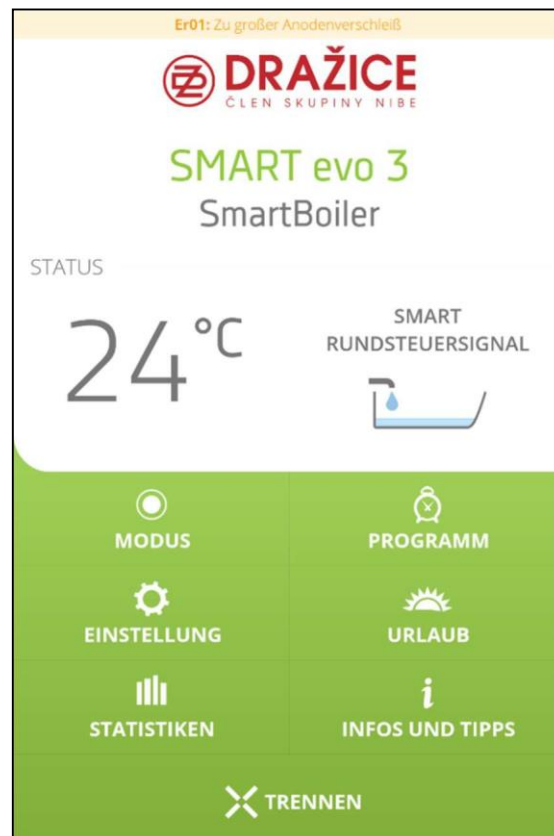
Er01: Zu großer Anodenverschleiß

DRAŽICE
ČLEN SKUPINY NIBE

SMART evo 3
SmartBoiler

STATUS

24 °C

SMART
RUNDSTEUERSIGNAL

MODUS

PROGRAMM

EINSTELLUNG

URLAUB

STATISTIKEN

INFOS UND TIPPS

TRENNEN